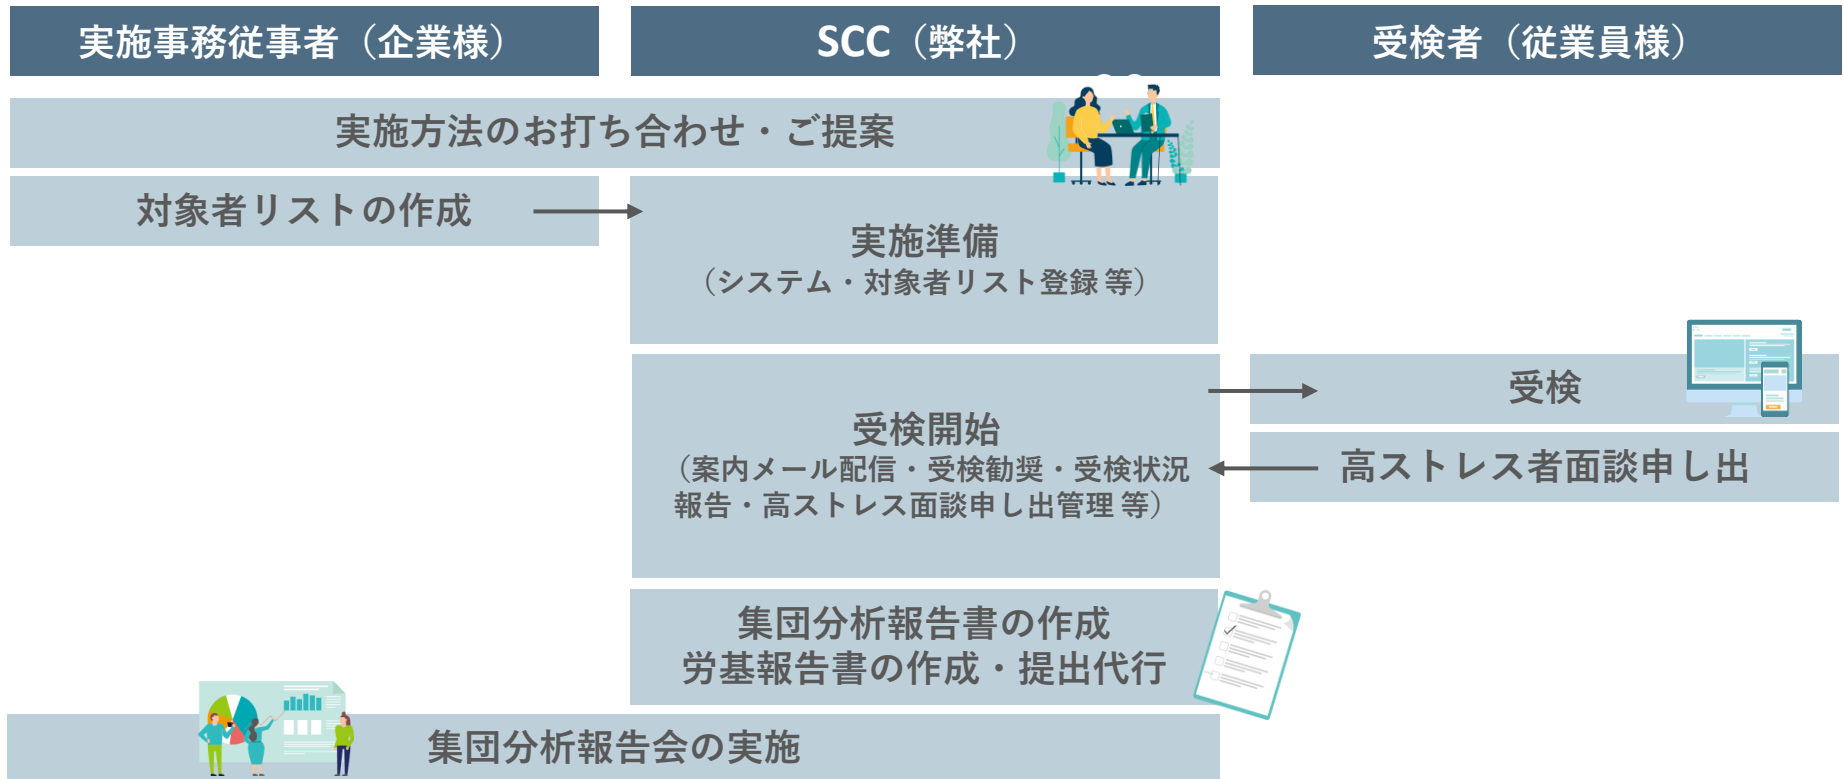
実施事務従事者（企業様）

SCC（弊社）

受検者（従業員様）

実施方法のお打ち合わせ・ご提案

対象者リストの作成

実施準備
（システム・対象者リスト登録 等）

受検

受検開始
（案内メール配信・受検勧奨・受検状況報告・高ストレス面談申し出管理 等）

高ストレス者面談申し出

集団分析報告書の作成
労基報告書の作成・提出代行

集団分析報告会の実施